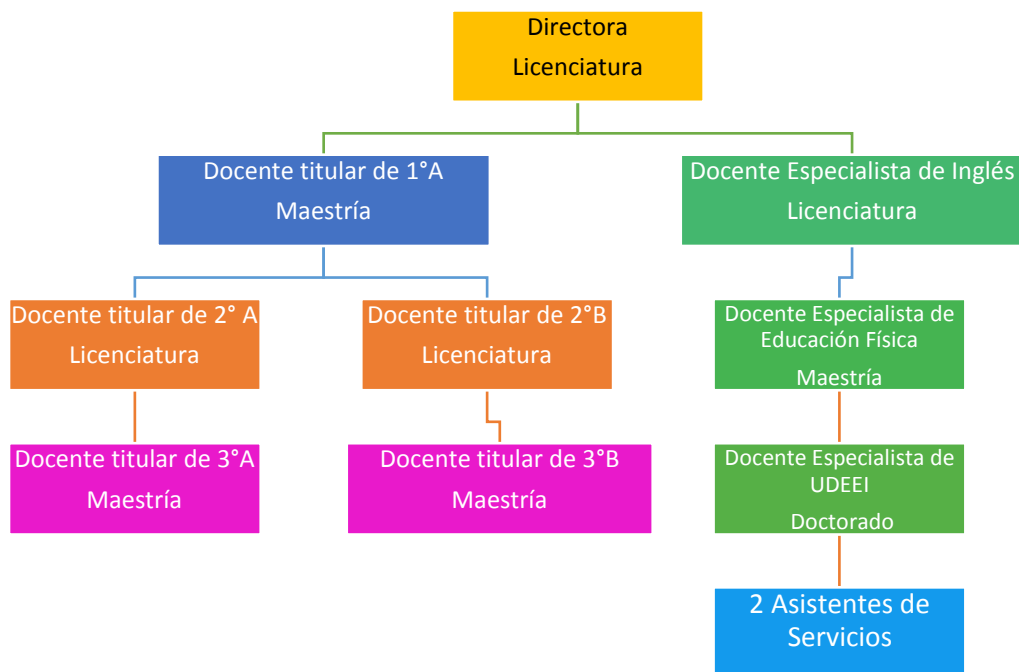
Directora
Licenciatura

Docente titular de 1°A
Maestría

Docente Especialista de Inglés
Licenciatura

Docente titular de 2° A
Licenciatura

Docente titular de 2°B
Licenciatura

Docente Especialista de Educación Física
Maestría

Docente titular de 3°A
Maestría

Docente titular de 3°B
Maestría

Docente Especialista de UDEEI
Doctorado

2 Asistentes de Servicios